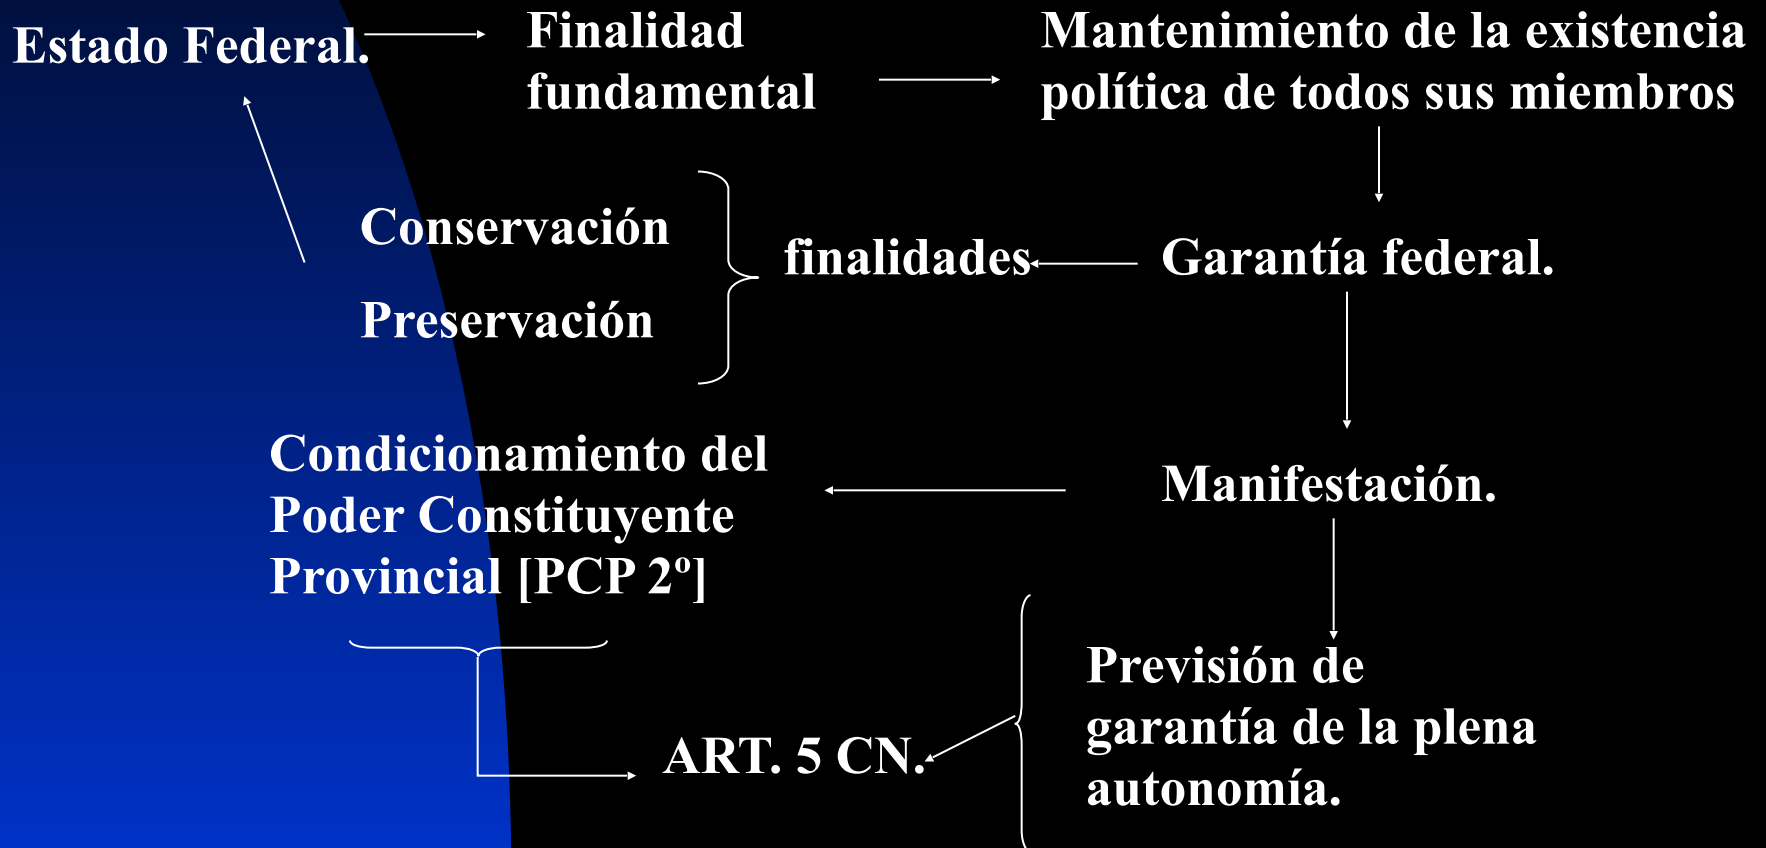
Estado Federal.

Finalidad fundamental

Mantenimiento de la existencia política de todos sus miembros

Conservación

Preservación

finalidades

Garantía federal.

Condicionamiento del Poder Constituyente Provincial [PCP 2º]

Manifestación.

Previsión de garantía de la plena autonomía.

ART. 5 CN.